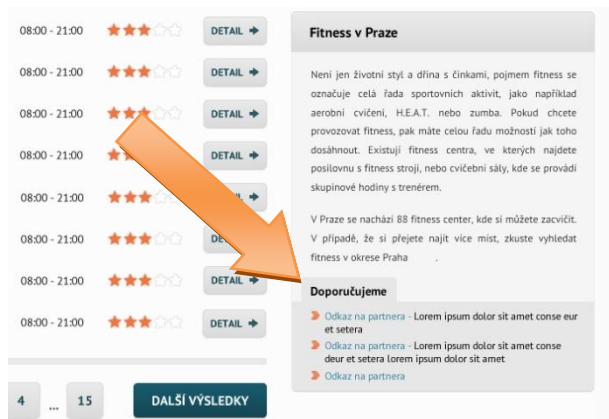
08:00 - 21:00 DETAIL

08:00 - 21:00 DETAIL

08:00 - 21:00 DETAIL

08:00 - 21:00 DETAIL

08:00 - 21:00 DETAIL

08:00 - 21:00 DETAIL

08:00 - 21:00 DETAIL

08:00 - 21:00 DETAIL

4 ... 15 DALŠÍ VÝSLEDKY

Fitness v Praze

Není jen životní styl a dřina s činkami, pojmem fitness se označuje celá řada sportovních aktivit, jako například aerobní cvičení, H.E.A.T. nebo zumba. Pokud chcete provozovat fitness, pak máte celou řadu možností jak toho dosáhnout. Existují fitness centra, ve kterých najdete posilovnu s fitness stroji, nebo cvičební sály, kde se provádí skupinové hodiny s trenérem.

V Praze se nachází 88 fitness center, kde si můžete zacvičit. V případě, že si přejete najít více míst, zkuste vyhledat fitness v okrese Praha

Doporučujeme

Odkaz na partnera - Lorem ipsum dolor sit amet conse eur et setera

Odkaz na partnera - Lorem ipsum dolor sit amet conse deur et setera Lorem ipsum dolor sit amet

Odkaz na partnera